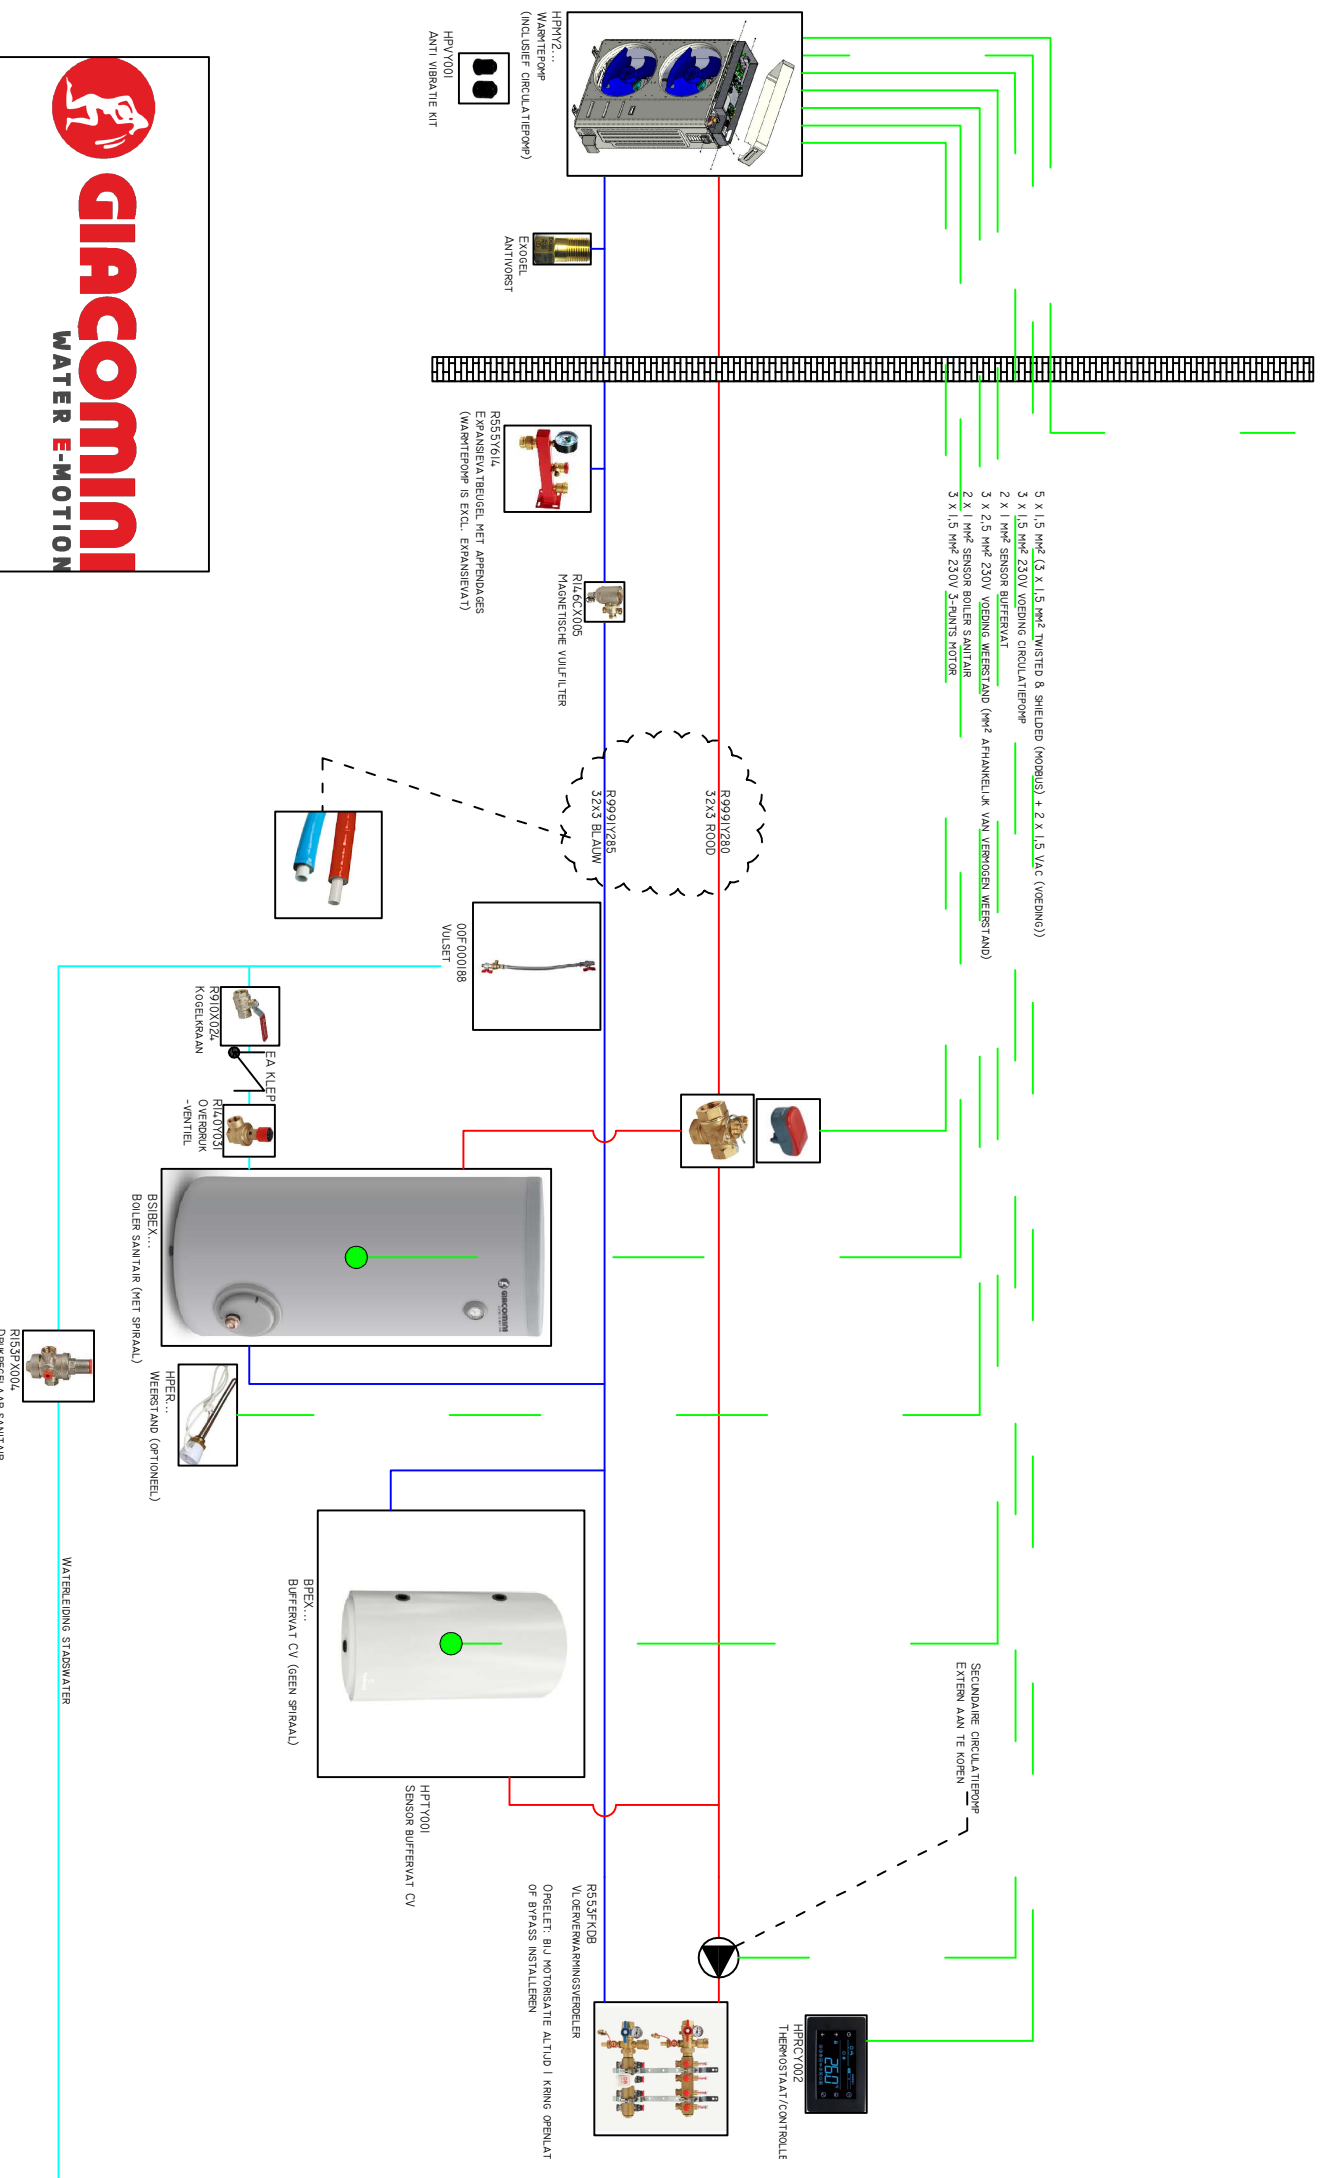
giacomini
WATER E-MOTION

HPMY2...
WARMTEPOMP
(INCLUSIEF CIRCULATIEPOMP)

HPVY001
ANTI VIBRATIE KIT

EXOGEL
ANTIVORST

R555Y614
EXPANSIEVATBEUGEL MET APPENDAGES
(WARMTEPOMP IS EXCL. EXPANSIEVAT)

R146CX005
MAGNETISCHE VUILFILTER

5 x 1,5 MM² (3 x 1,5 MM² TWISTED & SHIELDED (MODBUS) + 2 x 1,5 VAC (VOEDING))
3 x 1,5 MM² 230V VOEDING CIRCULATIEPOMP
2 x 1 MM² SENSOR BUFFERVAT
3 x 2,5 MM² 230V VOEDING WEERSTAND (MM² AFHANKELIJK VAN VERMOGEN WEERSTAND)
2 x 1 MM² SENSOR BOILER SANITAIR
3 x 1,5 MM² 230V 3-PUNTS MOTOR

R999IY285
32X3 BLAUW

R999IY280
32X3 ROOD

00F000188
VULSET

R910X024
KOGELKRAAN

EA KLEP

R140Y031
OVERDRUK
-VENTIEL

BSIBEX...
BOILER SANITAIR (MET SPIRAAL)

HPER...
WEERSTAND (OPTIONEEL)

R153PX004
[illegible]

WATERLEIDING STADSWATER

BPEX...
BUFFERVAT CV (GEEN SPIRAAL)

HPTY001
SENSOR BUFFERVAT CV

SECUNDAIRE CIRCULATIEPOMP
EXTERN AAN TE KOPEN

R553FKD8
VLOERVERWARMINGSVERDELER
OPGELET: BIJ MOTORISATIE ALTIJD 1 KRING OPENLATEN
OF BYPASS INSTALLEREN

HPRCY002
THERMOSTAAT/CONTROLLE